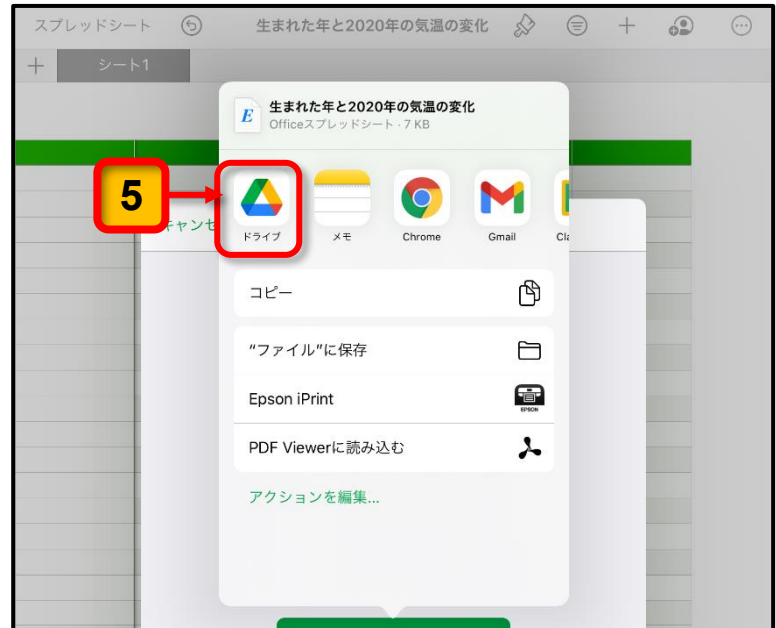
スプレッドシート

生まれた年と2020年の気温の変化

+ シート1

E

生まれた年と2020年の気温の変化

Officeスプレッドシート · 7 KB

5

キャンセ

ドライブ

メモ

Chrome

Gmail

Cl

コピー

"ファイル"に保存

Epson iPrint

EPSON

PDF Viewerに読み込む

アクションを編集...